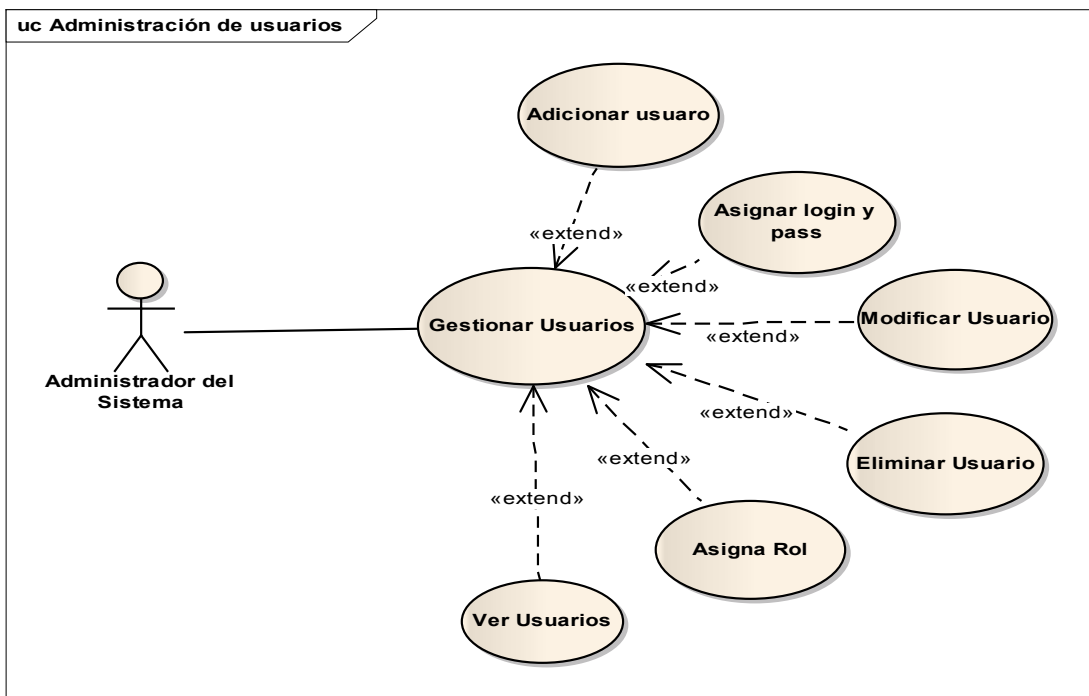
uc Administración de usuarios

Adicionar usuaro

«extend»

Asignar login y pass

«extend»

Administrador del Sistema

Gestionar Usuarios

Modificar Usuario

«extend»

«extend»

«extend»

Eliminar Usuario

«extend»

Asigna Rol

Ver Usuarios